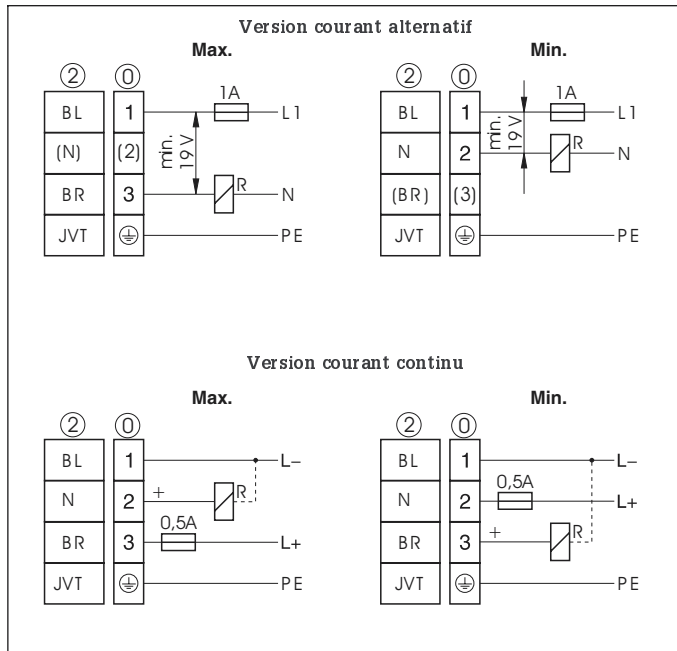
Version courant alternatif

Max.

② ⓪
BL 1
(N) (2)
BR 3
JVT ⏚

1A
L1
min. 19 V
R
N
PE

Min.

② ⓪
BL 1
N 2
(BR) (3)
JVT ⏚

1A
L1
min. 19 V
R
N
PE

Version courant continu

Max.

② ⓪
BL 1
N 2
BR 3
JVT ⏚

L–
+
R
0,5A
L+
PE

Min.

② ⓪
BL 1
N 2
BR 3
JVT ⏚

L–
0,5A
L+
+
R
PE